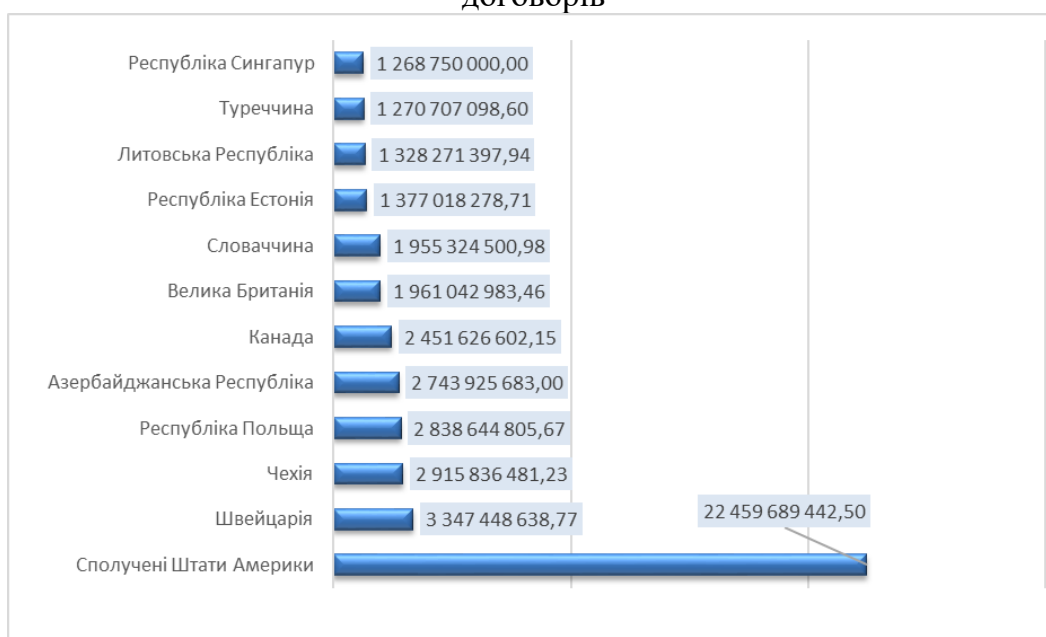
договорів

Республіка Сингапур 1 268 750 000,00
Туреччина 1 270 707 098,60
Литовська Республіка 1 328 271 397,94
Республіка Естонія 1 377 018 278,71
Словаччина 1 955 324 500,98
Велика Британія 1 961 042 983,46
Канада 2 451 626 602,15
Азербайджанська Республіка 2 743 925 683,00
Республіка Польща 2 838 644 805,67
Чехія 2 915 836 481,23
Швейцарія 3 347 448 638,77
Сполучені Штати Америки 22 459 689 442,50